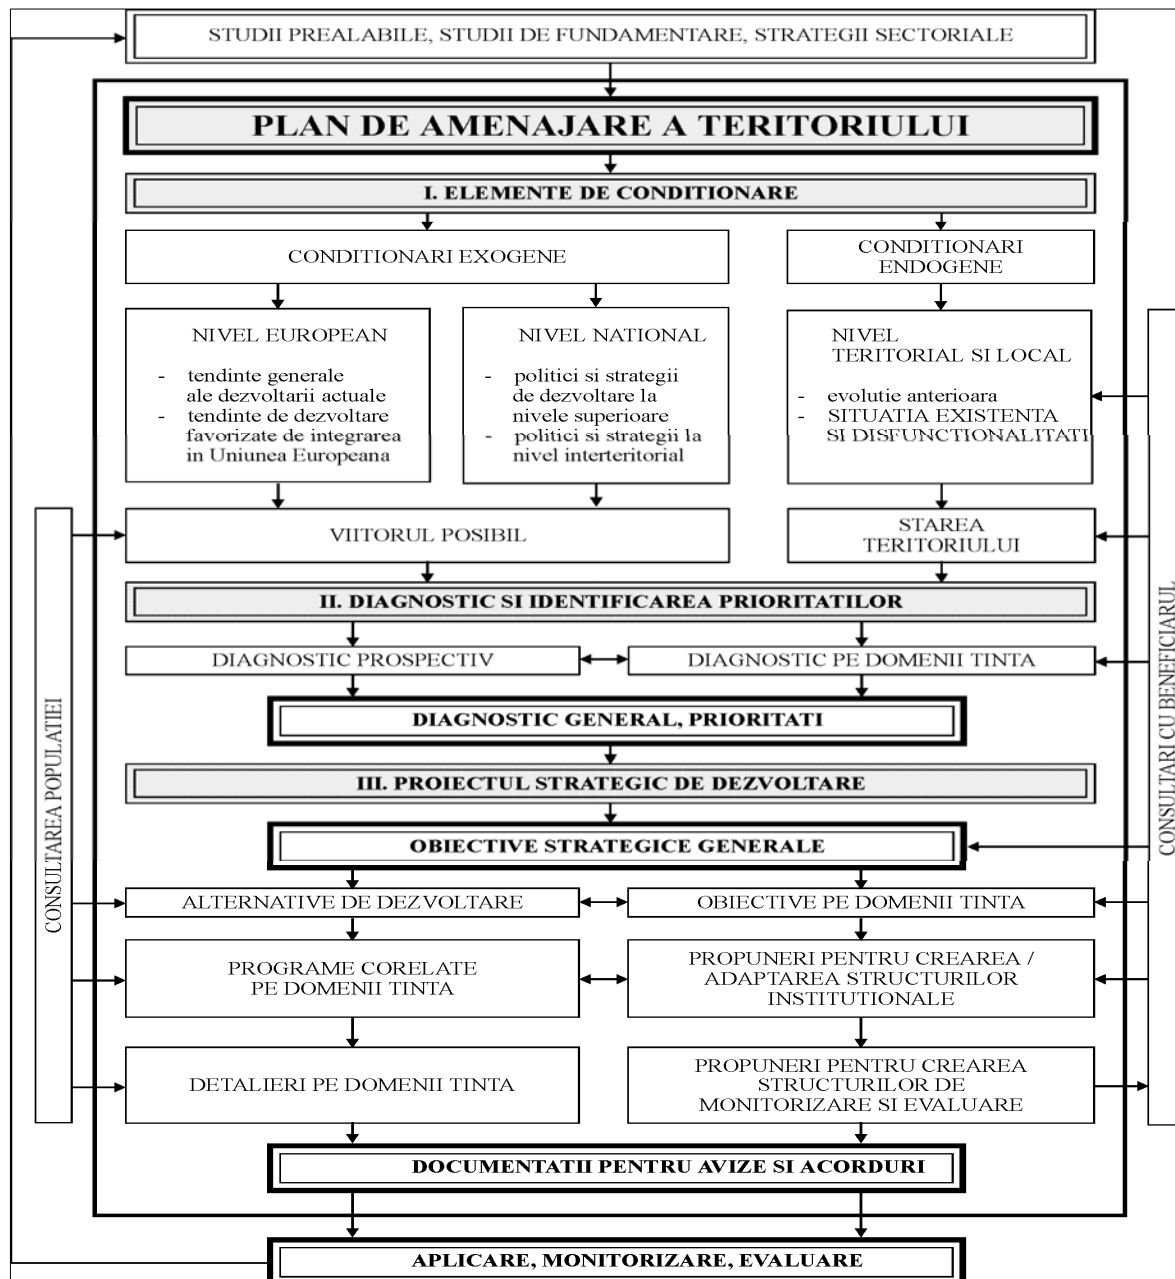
STUDII PREALABILE, STUDII DE FUNDAMENTARE, STRATEGII SECTORIALE

PLAN DE AMENAJARE A TERITORIULUI

I. ELEMENTE DE CONDITIONARE

CONDITIONARI EXOGENE

CONDITIONARI ENDOGENE

NIVEL EUROPEAN

- tendinte generale ale dezvoltarii actuale
- tendinte de dezvoltare favorizate de integrarea in Uniunea Europeana

NIVEL NATIONAL

- politici si strategii de dezvoltare la nivele superioare
- politici si strategii la nivel interteritorial

NIVEL TERITORIAL SI LOCAL

- evolutie anterioara
- SITUATIA EXISTENTA SI DISFUNCTIONALITATI

VIITORUL POSIBIL

STAREA TERITORIULUI

II. DIAGNOSTIC SI IDENTIFICAREA PRIORITATILOR

DIAGNOSTIC PROSPECTIV

DIAGNOSTIC PE DOMENII TINTA

DIAGNOSTIC GENERAL, PRIORITATI

III. PROIECTUL STRATEGIC DE DEZVOLTARE

OBIECTIVE STRATEGICE GENERALE

ALTERNATIVE DE DEZVOLTARE

OBIECTIVE PE DOMENII TINTA

PROGRAME CORELATE PE DOMENII TINTA

PROPUNERI PENTRU CREAREA / ADAPTAREA STRUCTURILOR INSTITUTIONALE

DETALIERI PE DOMENII TINTA

PROPUNERI PENTRU CREAREA STRUCTURILOR DE MONITORIZARE SI EVALUARE

DOCUMENTATII PENTRU AVIZE SI ACORDURI

APLICARE, MONITORIZARE, EVALUARE

CONSULTAREA POPULATIEI

CONSULTARI CU BENEFICIARUL